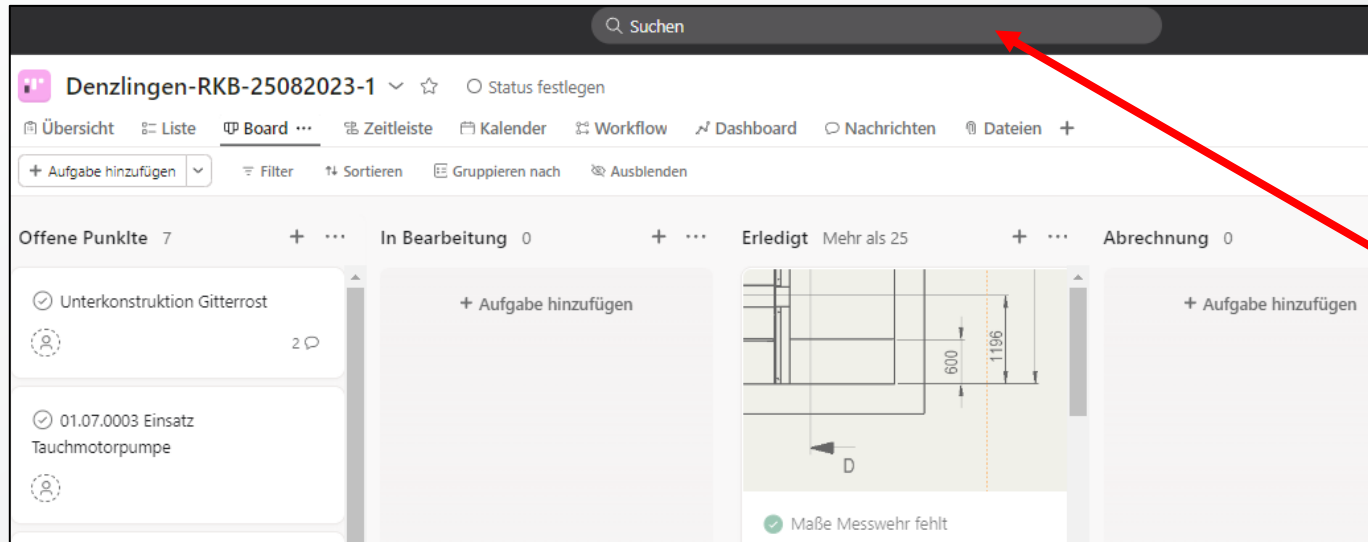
Suchen

Denzlingen-RKB-25082023-1 Status festlegen

Übersicht Liste Board ··· Zeitleiste Kalender Workflow Dashboard Nachrichten Dateien +

+ Aufgabe hinzufügen Filter Sortieren Gruppieren nach Ausblenden

Offene Punklte 7 + ···

Unterkonstruktion Gitterrost

2

01.07.0003 Einsatz Tauchmotorpumpe

In Bearbeitung 0 + ···

+ Aufgabe hinzufügen

Erledigt Mehr als 25 + ···

600

1196

D

Maße Messwehr fehlt

Abrechnung 0

+ Aufgabe hinzufügen